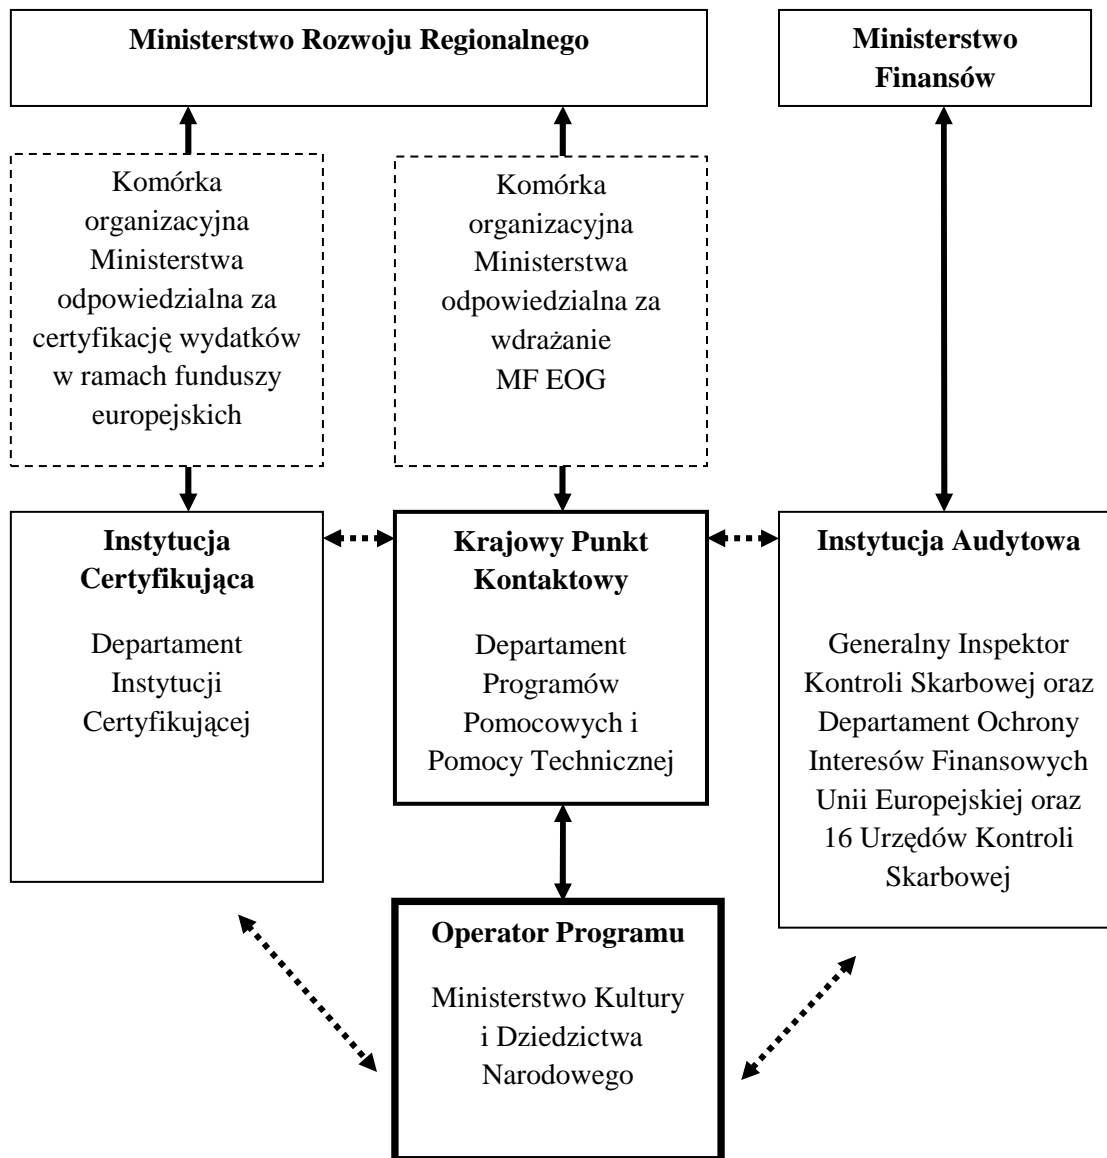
Ministerstwo Rozwoju Regionalnego

Ministerstwo Finansów

Komórka organizacyjna Ministerstwa odpowiedzialna za certyfikację wydatków w ramach funduszy europejskich

Komórka organizacyjna Ministerstwa odpowiedzialna za wdrażanie MF EOG

Instytucja Certyfikująca

Departament Instytucji Certyfikującej

Krajowy Punkt Kontaktowy

Departament Programów Pomocowych i Pomocy Technicznej

Instytucja Audytowa

Generalny Inspektor Kontroli Skarbowej oraz Departament Ochrony Interesów Finansowych Unii Europejskiej oraz 16 Urzędów Kontroli Skarbowej

Operator Programu

Ministerstwo Kultury i Dziedzictwa Narodowego